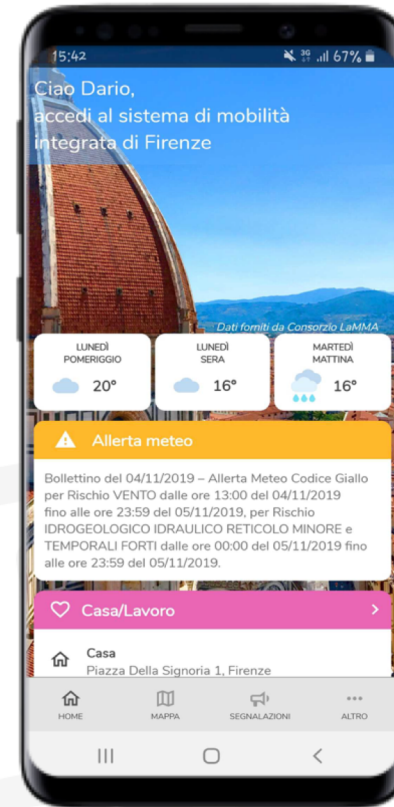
15:42 67%

Ciao Dario,
accedi al sistema di mobilità integrata di Firenze

Dati forniti da Consorzio LaMMA

| LUNEDÌ POMERIGGIO | LUNEDÌ SERA | MARTEDÌ MATTINA |
|---|---|---|
| 20° | 16° | 16° |

Allerta meteo

Bollettino del 04/11/2019 – Allerta Meteo Codice Giallo per Rischio VENTO dalle ore 13:00 del 04/11/2019 fino alle ore 23:59 del 05/11/2019, per Rischio IDROGEOLOGICO IDRAULICO RETICOLO MINORE e TEMPORALI FORTI dalle ore 00:00 del 05/11/2019 fino alle ore 23:59 del 05/11/2019.

Casa/Lavoro

Casa
Piazza Della Signoria 1, Firenze

HOME MAPPA SEGNALAZIONI ALTRO